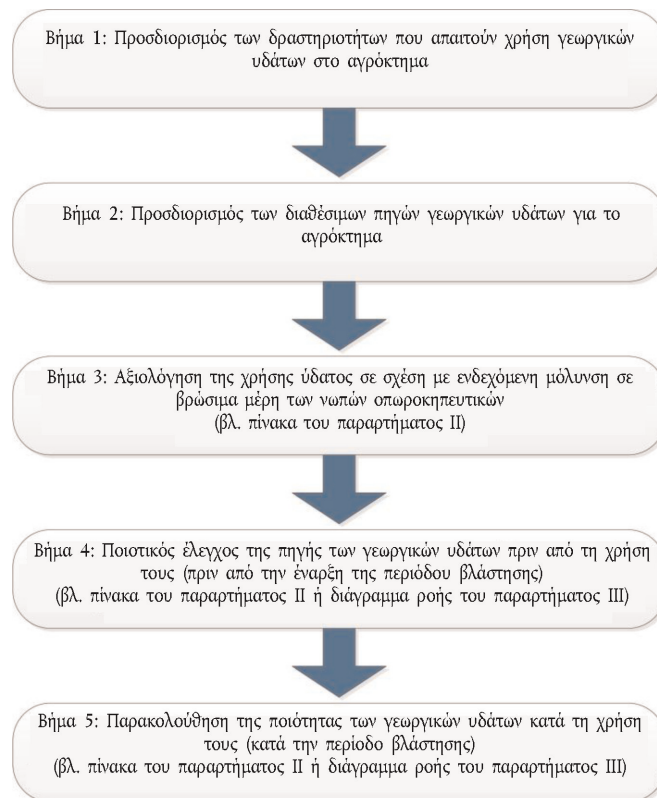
Βήμα 1: Προσδιορισμός των δραστηριοτήτων που απαιτούν χρήση γεωργικών υδάτων στο αγρόκτημα

Βήμα 2: Προσδιορισμός των διαθέσιμων πηγών γεωργικών υδάτων για το αγρόκτημα

Βήμα 3: Αξιολόγηση της χρήσης ύδατος σε σχέση με ενδεχόμενη μόλυνση σε βρώσιμα μέρη των νωπών οπωροκηπευτικών (βλ. πίνακα του παραρτήματος II)

Βήμα 4: Ποιοτικός έλεγχος της πηγής των γεωργικών υδάτων πριν από τη χρήση τους (πριν από την έναρξη της περιόδου βλάστησης) (βλ. πίνακα του παραρτήματος II ή διάγραμμα ροής του παραρτήματος III)

Βήμα 5: Παρακολούθηση της ποιότητας των γεωργικών υδάτων κατά τη χρήση τους (κατά την περίοδο βλάστησης) (βλ. πίνακα του παραρτήματος II ή διάγραμμα ροής του παραρτήματος III)